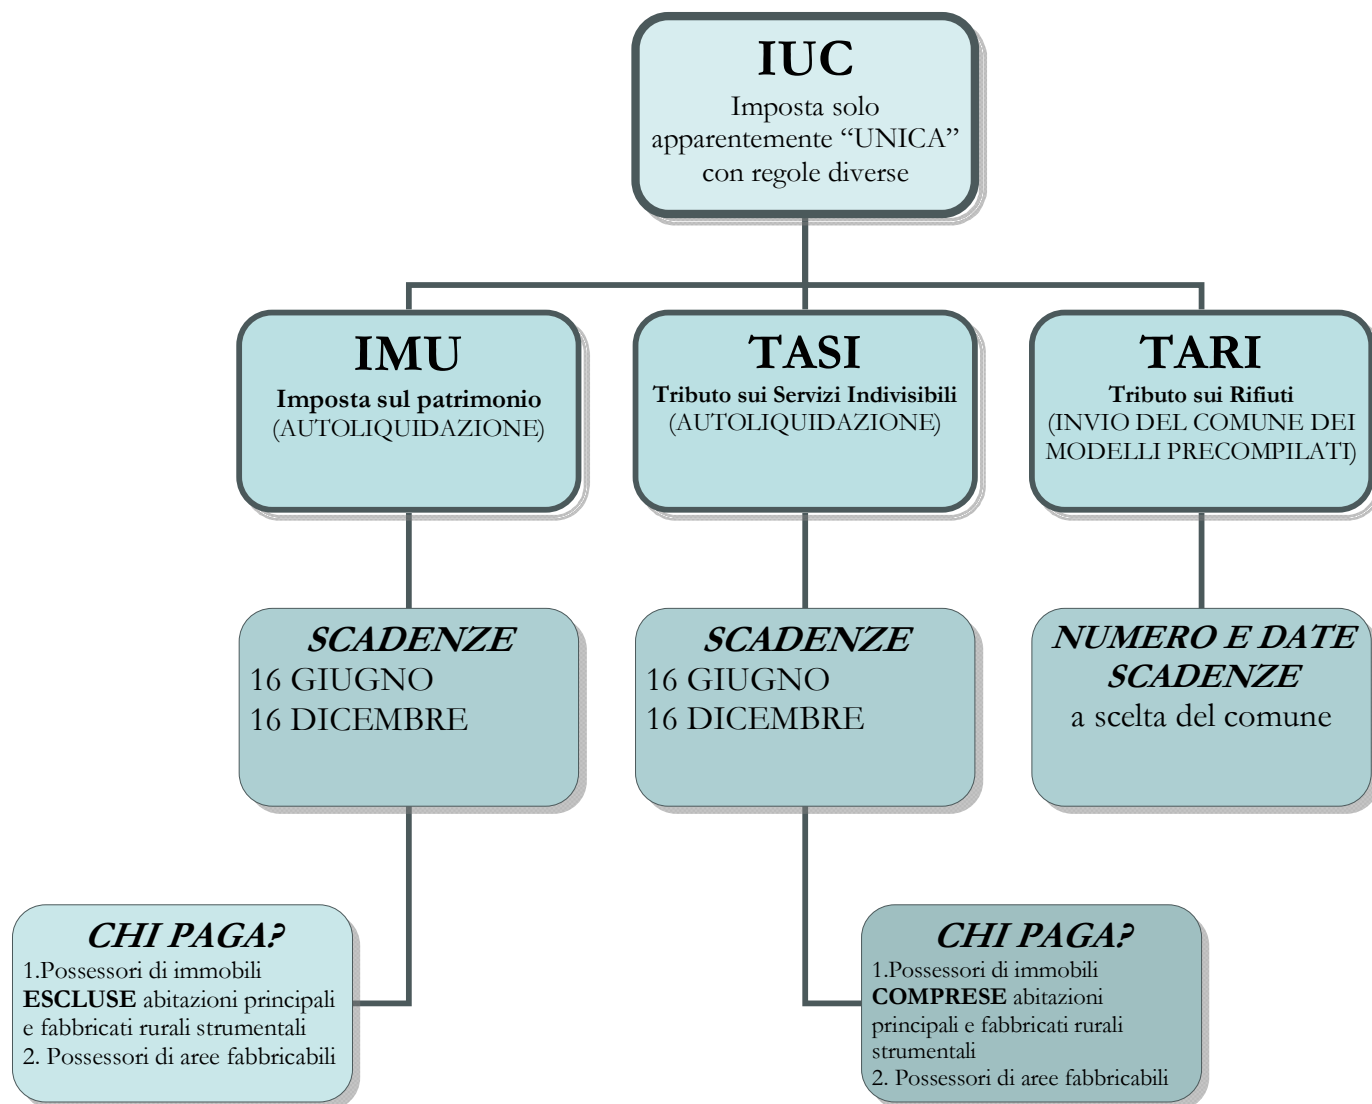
IUC
Imposta solo apparentemente “UNICA” con regole diverse

IMU
Imposta sul patrimonio
(AUTOLIQUIDAZIONE)

TASI
Tributo sui Servizi Indivisibili
(AUTOLIQUIDAZIONE)

TARI
Tributo sui Rifiuti
(INVIO DEL COMUNE DEI MODELLI PRECOMPILATI)

SCADENZE
16 GIUGNO
16 DICEMBRE

SCADENZE
16 GIUGNO
16 DICEMBRE

NUMERO E DATE SCADENZE
a scelta del comune

CHI PAGA?
1.Possessori di immobili **ESCLUSE** abitazioni principali e fabbricati rurali strumentali
2. Possessori di aree fabbricabili

CHI PAGA?
1.Possessori di immobili **COMPRESE** abitazioni principali e fabbricati rurali strumentali
2. Possessori di aree fabbricabili